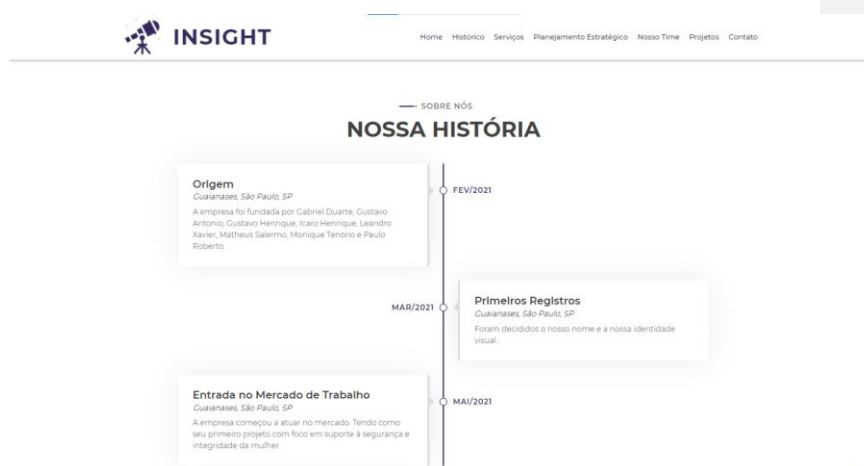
INSIGHT

Home Histórico Serviços Planejamento Estratégico Nosso Time Projetos Contato

SOBRE NÓS

NOSSA HISTÓRIA

Origem
Guaianases, São Paulo, SP
A empresa foi fundada por Gabriel Duarte, Gustavo Antonio, Gustavo Henrique, Icaro Henrique, Leandro Xavier, Matheus Salermo, Monique Tenorio e Paulo Roberto.

FEV/2021

MAR/2021

Primeiros Registros
Guaianases, São Paulo, SP
Foram decididos o nosso nome e a nossa identidade visual.

Entrada no Mercado de Trabalho
Guaianases, São Paulo, SP
A empresa começou a atuar no mercado. Tendo como seu primeiro projeto com foco em suporte à segurança e integridade da mulher.

MAI/2021